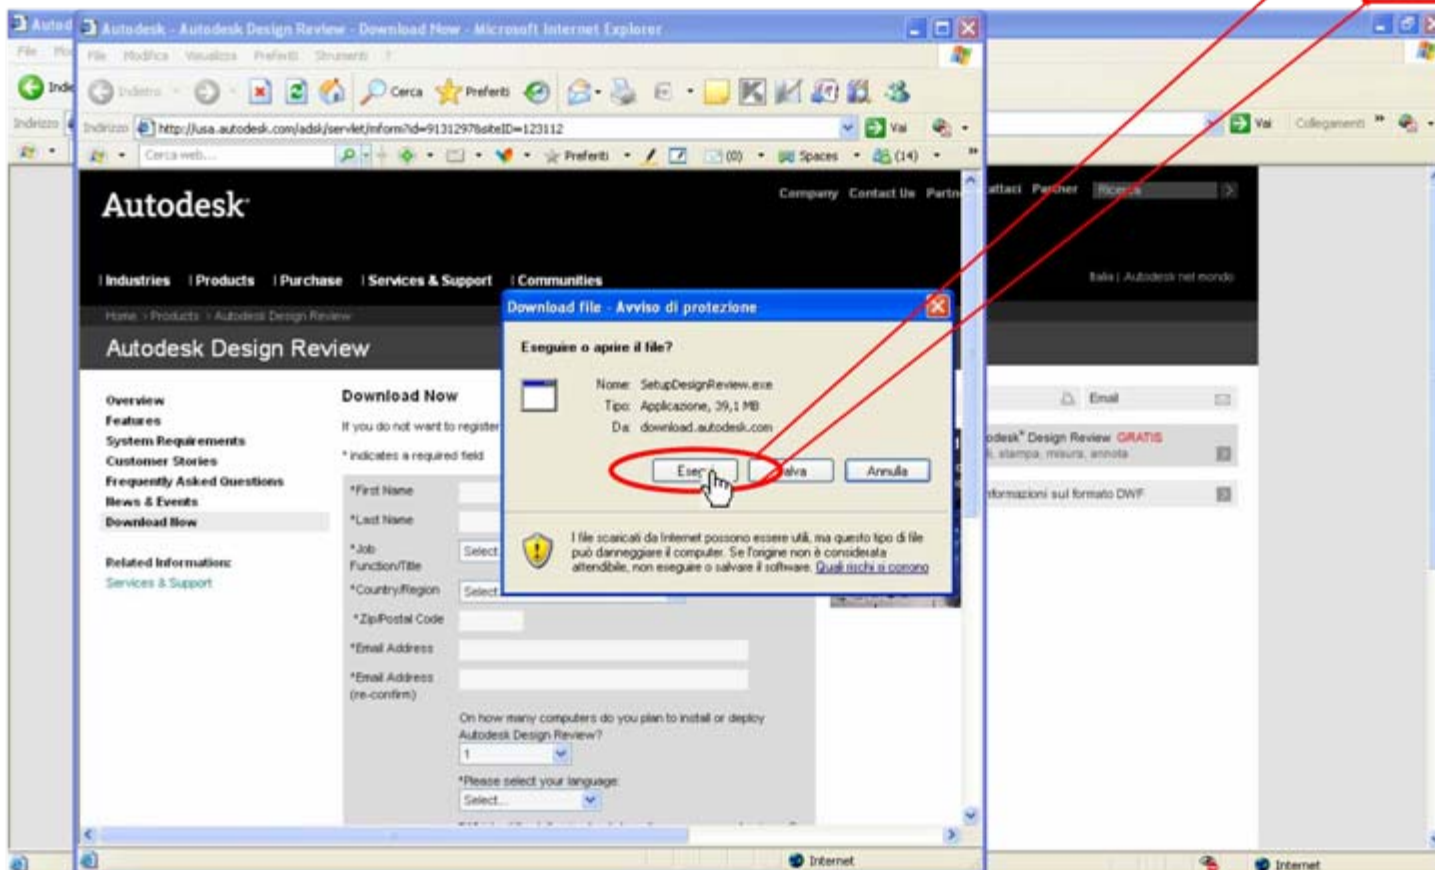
Autod
Autodesk - Autodesk Design Review - Download Now - Microsoft Internet Explorer
File Modifica Visualizza Preferiti Strumenti ?
Indietro Cerca Preferiti
Indirizzo http://usa.autodesk.com/adsk/servlet/mform?id=9131297&siteID=123112
Vai
Collegamenti
Cerca web...
Preferiti (0) Spaces (14)
Autodesk
Company Contact Us Partn
ttatti Partner Ricerca
Industries Products Purchase Services & Support Communities
Italia | Autodesk nel mondo
Home › Products › Autodesk Design Review
Autodesk Design Review
Overview
Features
System Requirements
Customer Stories
Frequently Asked Questions
News & Events
Download Now
Related Information
Services & Support
Download Now
If you do not want to register
* indicates a required field
*First Name
*Last Name
*Job Function/Title
Select
*Country/Region
Select
*Zip/Postal Code
*Email Address
*Email Address (re-confirm)
On how many computers do you plan to install or deploy Autodesk Design Review?
1
*Please select your language
Select...
Email
odesk® Design Review GRATIS
stampa, misura, annota
formazioni sul formato DWF
Download file - Avviso di protezione
Eseguire o aprire il file?
Nome: SetupDesignReview.exe
Tipo: Applicazione, 39,1 MB
Da: download.autodesk.com
Esegui
Salva
Annulla
I file scaricati da Internet possono essere utili, ma questo tipo di file può danneggiare il computer. Se l'origine non è considerata attendibile, non eseguire o salvare il software. Quali rischi si corrono
Internet
Internet